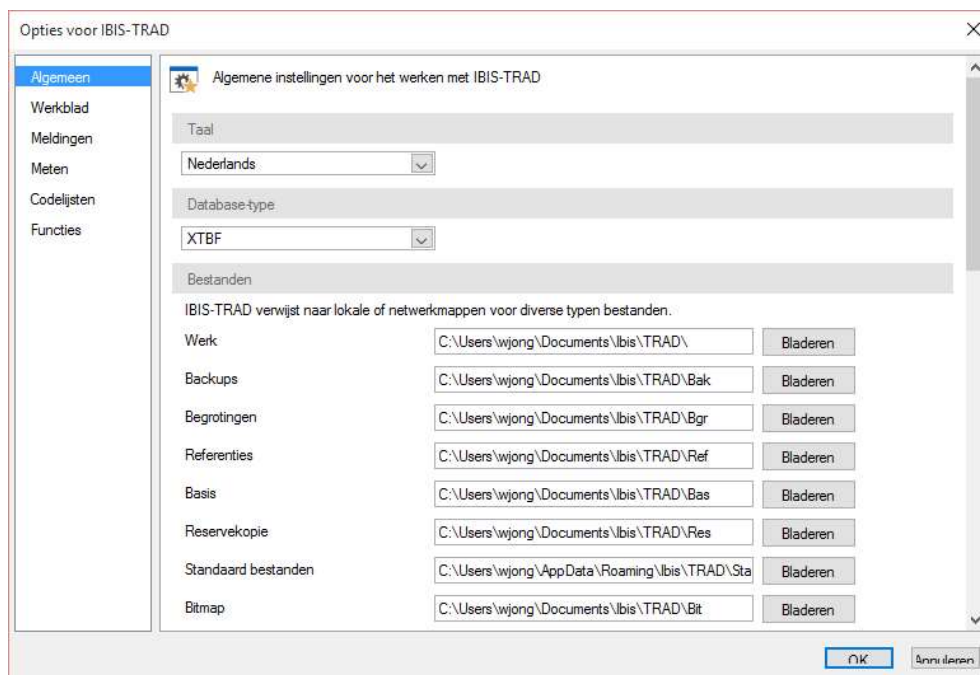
Opties voor IBIS-TRAD

Algemeen
Werkblad
Meldingen
Meten
Codelijsten
Functies

Algemene instellingen voor het werken met IBIS-TRAD

Taal
Nederlands

Database-type
XTBF

Bestanden
IBIS-TRAD verwijst naar lokale of netwerkmappen voor diverse typen bestanden.

| | | |
|---|---|---|
| Werk | C:\Users\wjong\Documents\Ibis\TRAD\ | Bladeren |
| Backups | C:\Users\wjong\Documents\Ibis\TRAD\Bak | Bladeren |
| Begrotingen | C:\Users\wjong\Documents\Ibis\TRAD\Bgr | Bladeren |
| Referenties | C:\Users\wjong\Documents\Ibis\TRAD\Ref | Bladeren |
| Basis | C:\Users\wjong\Documents\Ibis\TRAD\Bas | Bladeren |
| Reservekopie | C:\Users\wjong\Documents\Ibis\TRAD\Res | Bladeren |
| Standaard bestanden | C:\Users\wjong\AppData\Roaming\Ibis\TRAD\Sta | Bladeren |
| Bitmap | C:\Users\wjong\Documents\Ibis\TRAD\Bit | Bladeren |

OK
Annuleren